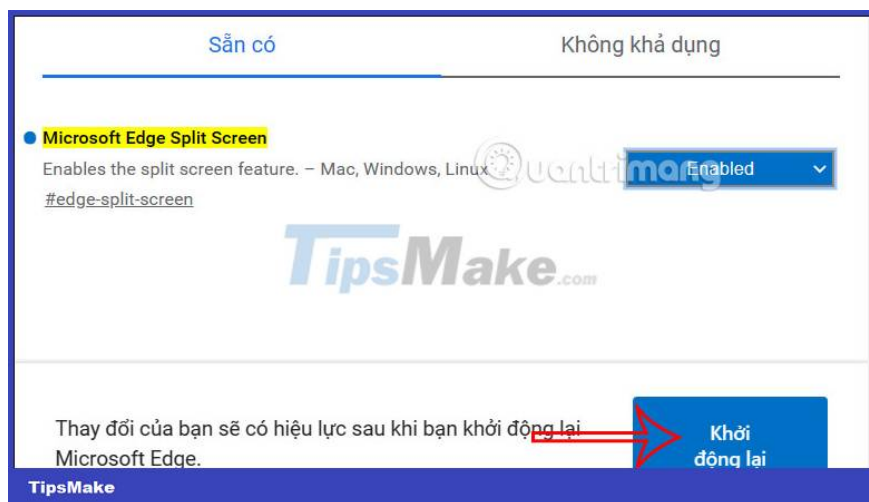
Sẵn có

Không khả dụng

Microsoft Edge Split Screen

Enables the split screen feature. – Mac, Windows, Linux

#edge-split-screen

Enabled

Quantrimang

TipsMake.com

Thay đổi của bạn sẽ có hiệu lực sau khi bạn khởi động lại Microsoft Edge.

Khởi động lại

TipsMake